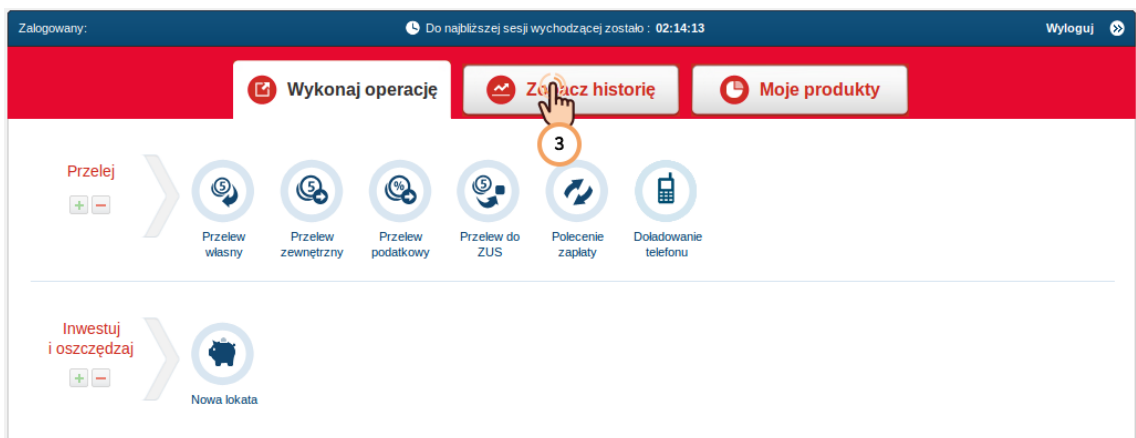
Zalogowany:

Do najbliższej sesji wychodzącej zostało : 02:14:13

Wyloguj

Wykonaj operację

Zo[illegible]cz historię

Moje produkty

3

Przelej

+ −

Przelew własny

Przelew zewnętrzny

Przelew podatkowy

Przelew do ZUS

Polecenie zapłaty

Doładowanie telefonu

Inwestuj i oszczędzaj

+ −

Nowa lokata